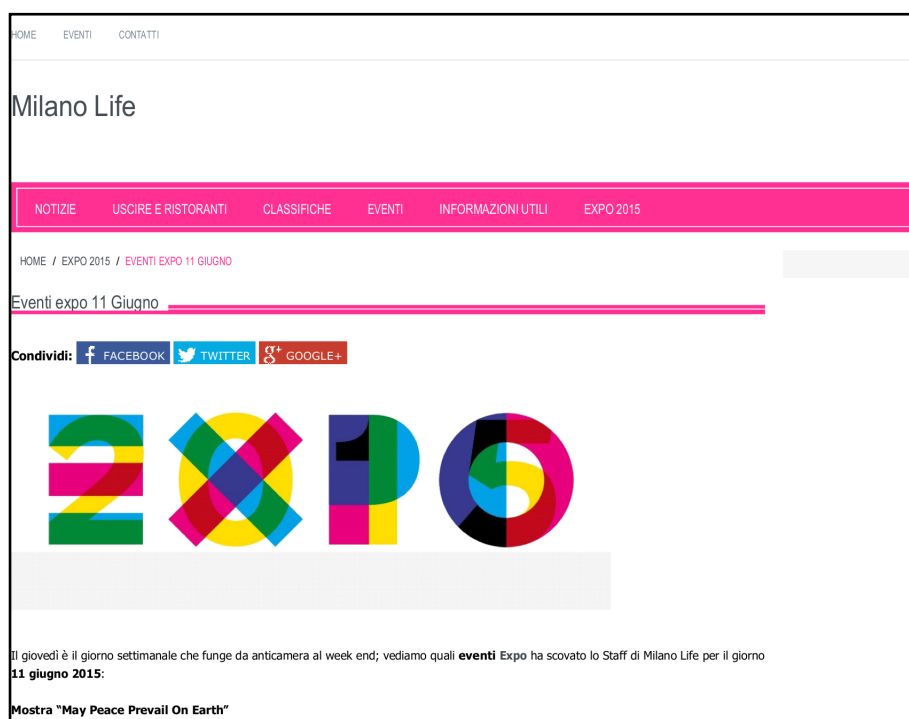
HOME EVENTI CONTATTI

Milano Life

NOTIZIE USCIRE E RISTORANTI CLASSIFICHE EVENTI INFORMAZIONI UTILI EXPO 2015

HOME / EXPO 2015 / EVENTI EXPO 11 GIUGNO

Eventi expo 11 Giugno

Condividi: FACEBOOK TWITTER GOOGLE+

2015

Il giovedì è il giorno settimanale che funge da anticamera al week end; vediamo quali **eventi Expo** ha scovato lo Staff di Milano Life per il giorno **11 giugno 2015**:

**Mostra "May Peace Prevail On Earth"**